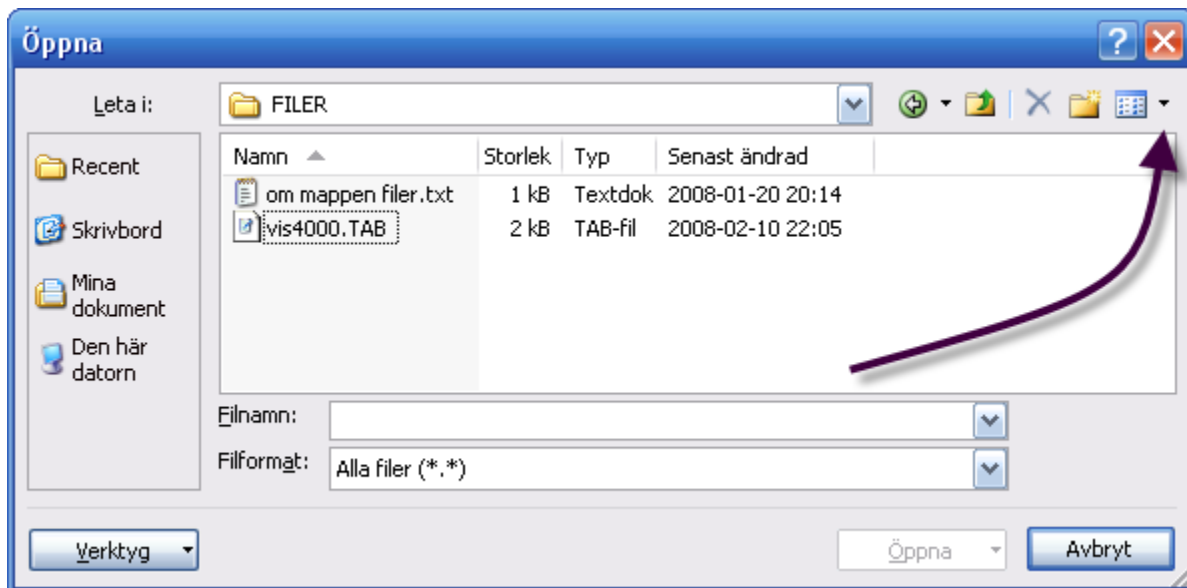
Öppna

Leta i: FILER

Recent
Skrivbord
Mina dokument
Den här datorn

| Namn | Storlek | Typ | Senast ändrad |
|---|---|---|---|
| om mappen filer.txt | 1 kB | Textdok | 2008-01-20 20:14 |
| vis4000.TAB | 2 kB | TAB-fil | 2008-02-10 22:05 |

Filnamn:
Filformat: Alla filer (*.*)

Verktyg
Öppna
Avbryt